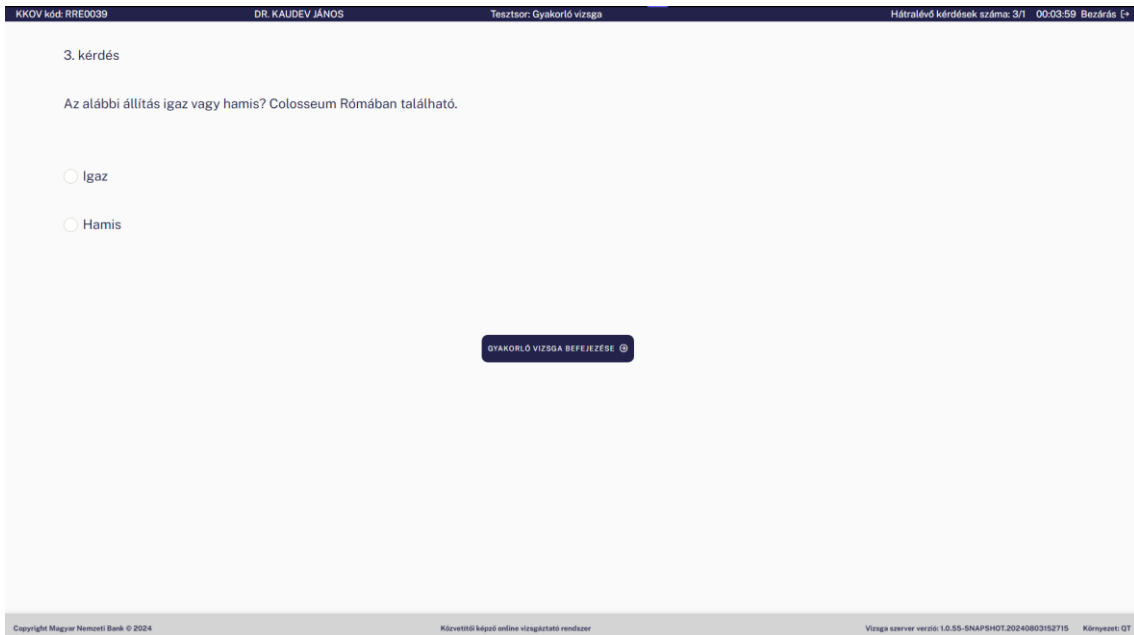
KKOV kód: RRE0039 DR. KAUDEV JÁNOS Tesztsor: Gyakorló vizsga Hátralévő kérdések száma: 3/1 00:03:59 Bezárás

3. kérdés

Az alábbi állítás igaz vagy hamis? Colosseum Rómában található.

Igaz

Hamis

GYAKORLÓ VIZSGA BEFEJEZÉSE

Copyright Magyar Nemzeti Bank © 2024 Közvetítői képző online vizsgáztató rendszer Vizsga szerver verzió: 1.0.55-SNAPSHOT.20240803152715 Környezet: QT